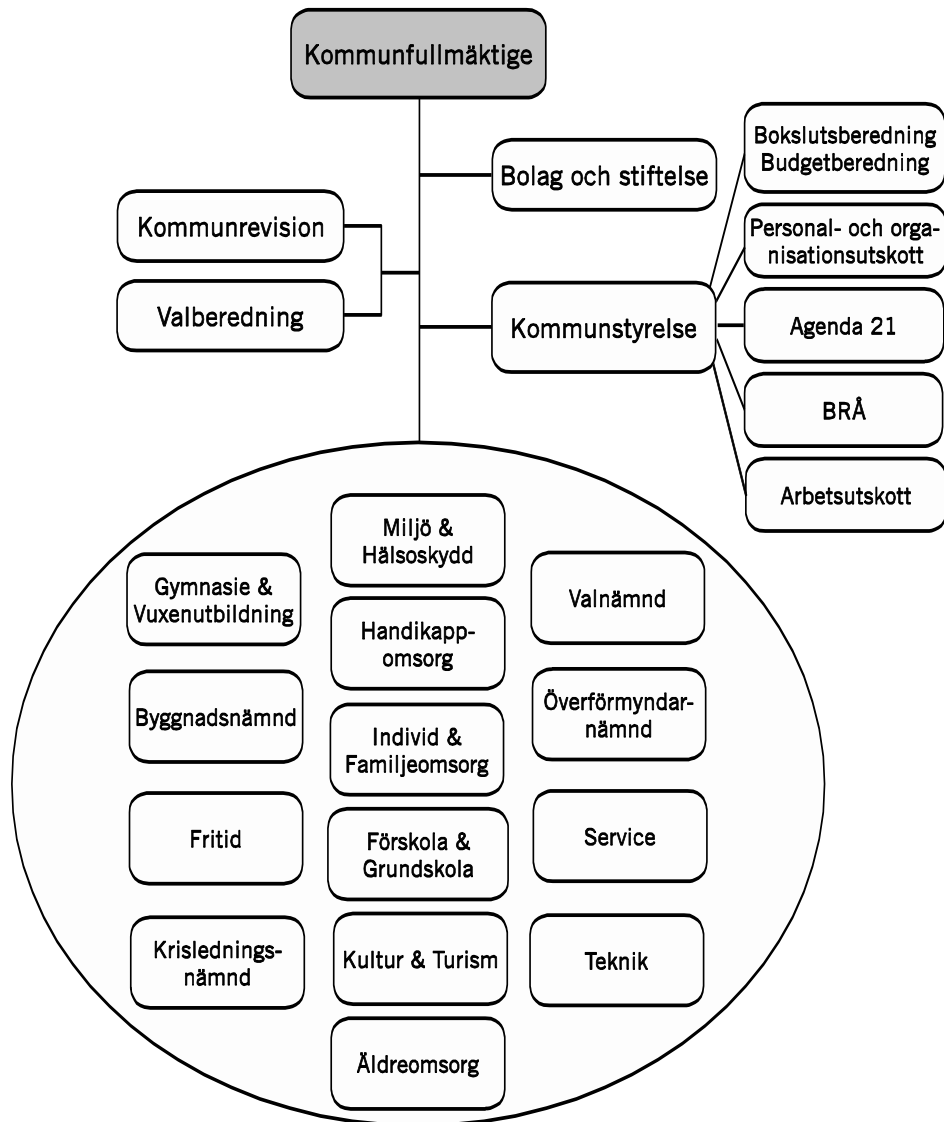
Kommunfullmäktige

Bolag och stiftelse

Bokslutsberedning
Budgetberedning

Kommunrevision

Valberedning

Personal- och organisationsutskott

Kommunstyrelse

Agenda 21

BRÅ

Arbetsutskott

Gymnasie & Vuxenutbildning

Byggnadsnämnd

Fritid

Krisledningsnämnd

Miljö & Hälsoskydd

Handikappomsorg

Individ & Familjeomsorg

Förskola & Grundskola

Kultur & Turism

Äldreomsorg

Valnämnd

Överförmyndarnämnd

Service

Teknik